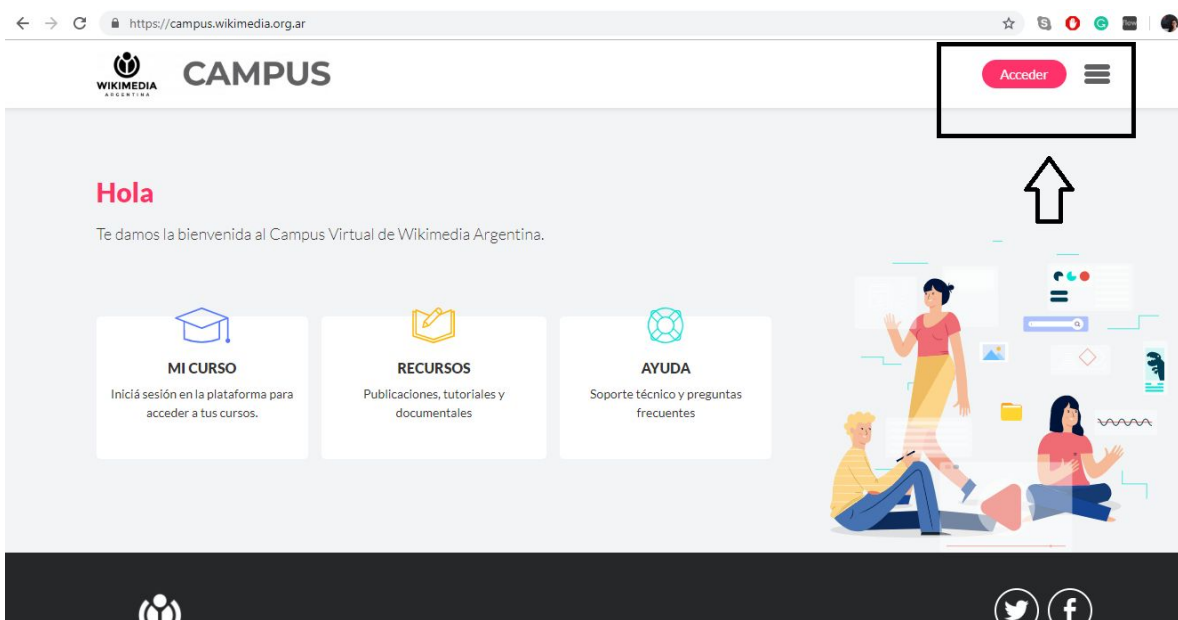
https://campus.wikimedia.org.ar

WIKIMEDIA ARGENTINA

CAMPUS

Acceder

Hola

Te damos la bienvenida al Campus Virtual de Wikimedia Argentina.

MI CURSO
Iniciá sesión en la plataforma para acceder a tus cursos.

RECURSOS
Publicaciones, tutoriales y documentales

AYUDA
Soporte técnico y preguntas frecuentes